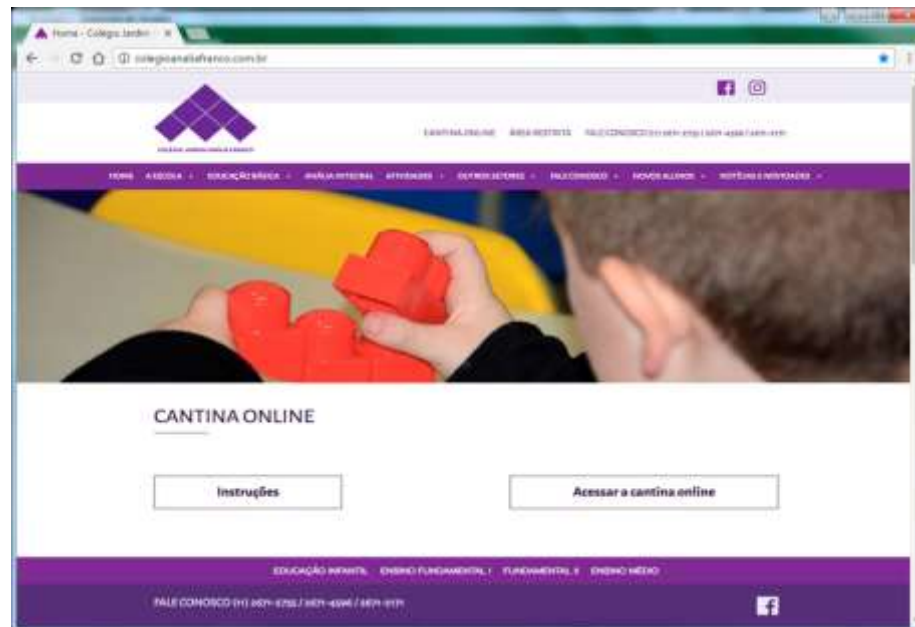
Home - Colegio Jardim

colegioanaliafranco.com.br

CANTINA ONLINE   ÁREA RESTRITA   FALE CONOSCO (11) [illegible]

HOME   A ESCOLA   EDUCAÇÃO BÁSICA   ANÁLIA INTEGRAL   ATIVIDADES   OUTROS SETORES   FALE CONOSCO   NOVOS ALUNOS   NOTÍCIAS E NOVIDADES

CANTINA ONLINE

Instruções

Acessar a cantina online

EDUCAÇÃO INFANTIL   ENSINO FUNDAMENTAL I   FUNDAMENTAL II   ENSINO MÉDIO

FALE CONOSCO (11) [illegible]